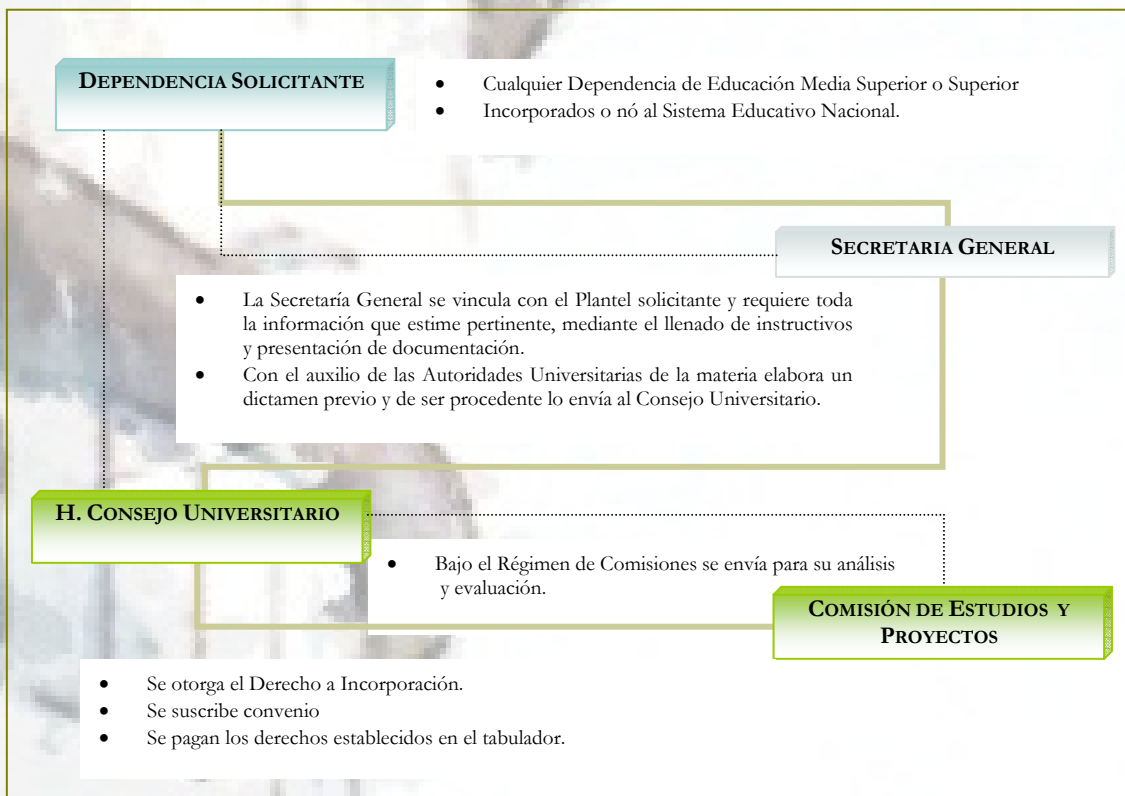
DEPENDENCIA SOLICITANTE

- Cualquier Dependencia de Educación Media Superior o Superior
- Incorporados o nó al Sistema Educativo Nacional.

SECRETARIA GENERAL

- La Secretaría General se vincula con el Plantel solicitante y requiere toda la información que estime pertinente, mediante el llenado de instructivos y presentación de documentación.
- Con el auxilio de las Autoridades Universitarias de la materia elabora un dictamen previo y de ser procedente lo envía al Consejo Universitario.

H. CONSEJO UNIVERSITARIO

- Bajo el Régimen de Comisiones se envía para su análisis y evaluación.

COMISIÓN DE ESTUDIOS Y PROYECTOS

- Se otorga el Derecho a Incorporación.
- Se suscribe convenio
- Se pagan los derechos establecidos en el tabulador.